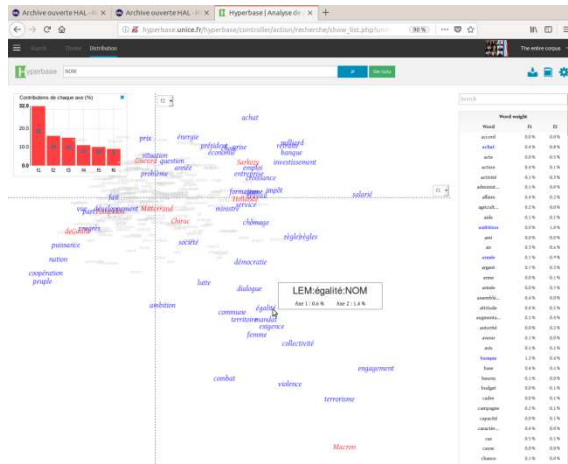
Archive ouverte HAL - ×
Archive ouverte HAL - ×
Hyperbase | Analyse de ×
hyperbase.unice.fr/hyperbase/controller/action/recherche/show_list.php
90 %
Distribution
The entire corpus
Hyperbase
NOM
Contributions de chaque axe (%)
32.0
20.0
10.0
0.0
f1 f2 f3 f4 f5 f6
achat
prix
énergie
président
crise
allocation
réforme
économie
banque
situation
question
Sarkozy
investissement
croissance
emploi
problème
année
entreprise
formation
impôt
fait
Hollande
service
salarié
développement
Mitterrand
ministre
Chirac
chômage
dépense
progrès
règle
puissance
société
démocratie
nation
coopération
peuple
lutte
dialogue
ambition
commune
égalité
territoire
exigence
femme
collectivité
LEM:égalité:NOM
Axe 1 : 0.6 %
Axe 2 : 1.4 %
engagement
combat
violence
terrorisme
Macron
Search
Word weight
| Word | f1 | f2 |
|---|---|---|
| accord | 0.0 % | 0.0 % |
| achat | 0.4 % | 0.4 % |
| acte | 0.0 % | 0.0 % |
| action | 0.4 % | 0.0 % |
| activité | 0.1 % | 0.0 % |
| administ... | 0.1 % | 0.0 % |
| affaire | 0.4 % | 0.2 % |
| agricult... | 0.2 % | 0.0 % |
| aide | 0.1 % | 0.0 % |
| ambition | 0.0 % | 1.0 % |
| ami | 0.0 % | 0.0 % |
| an | 0.1 % | 0.0 % |
| année | 0.1 % | 0.4 % |
| argent | 0.1 % | 0.0 % |
| arme | 0.0 % | 0.0 % |
| armée | 0.1 % | 0.1 % |
| assemblé... | 0.1 % | 0.0 % |
| attitude | 0.0 % | 0.0 % |
| augmenta... | 0.1 % | 0.1 % |
| autorité | 0.0 % | 0.1 % |
| avenir | 0.1 % | 0.0 % |
| avis | 0.1 % | 0.0 % |
| banque | 1.2 % | 0.4 % |
| base | 0.4 % | 0.0 % |
| besoin | 0.1 % | 0.0 % |
| budget | 0.0 % | 0.0 % |
| cadre | 0.0 % | 0.1 % |
| campagne | 0.2 % | 0.1 % |
| capacité | 0.0 % | 0.0 % |
| caractèr... | 0.4 % | 0.0 % |
| cas | 0.5 % | 0.1 % |
| cause | 0.0 % | 0.0 % |
| chance | 0.1 % | 0.0 % |